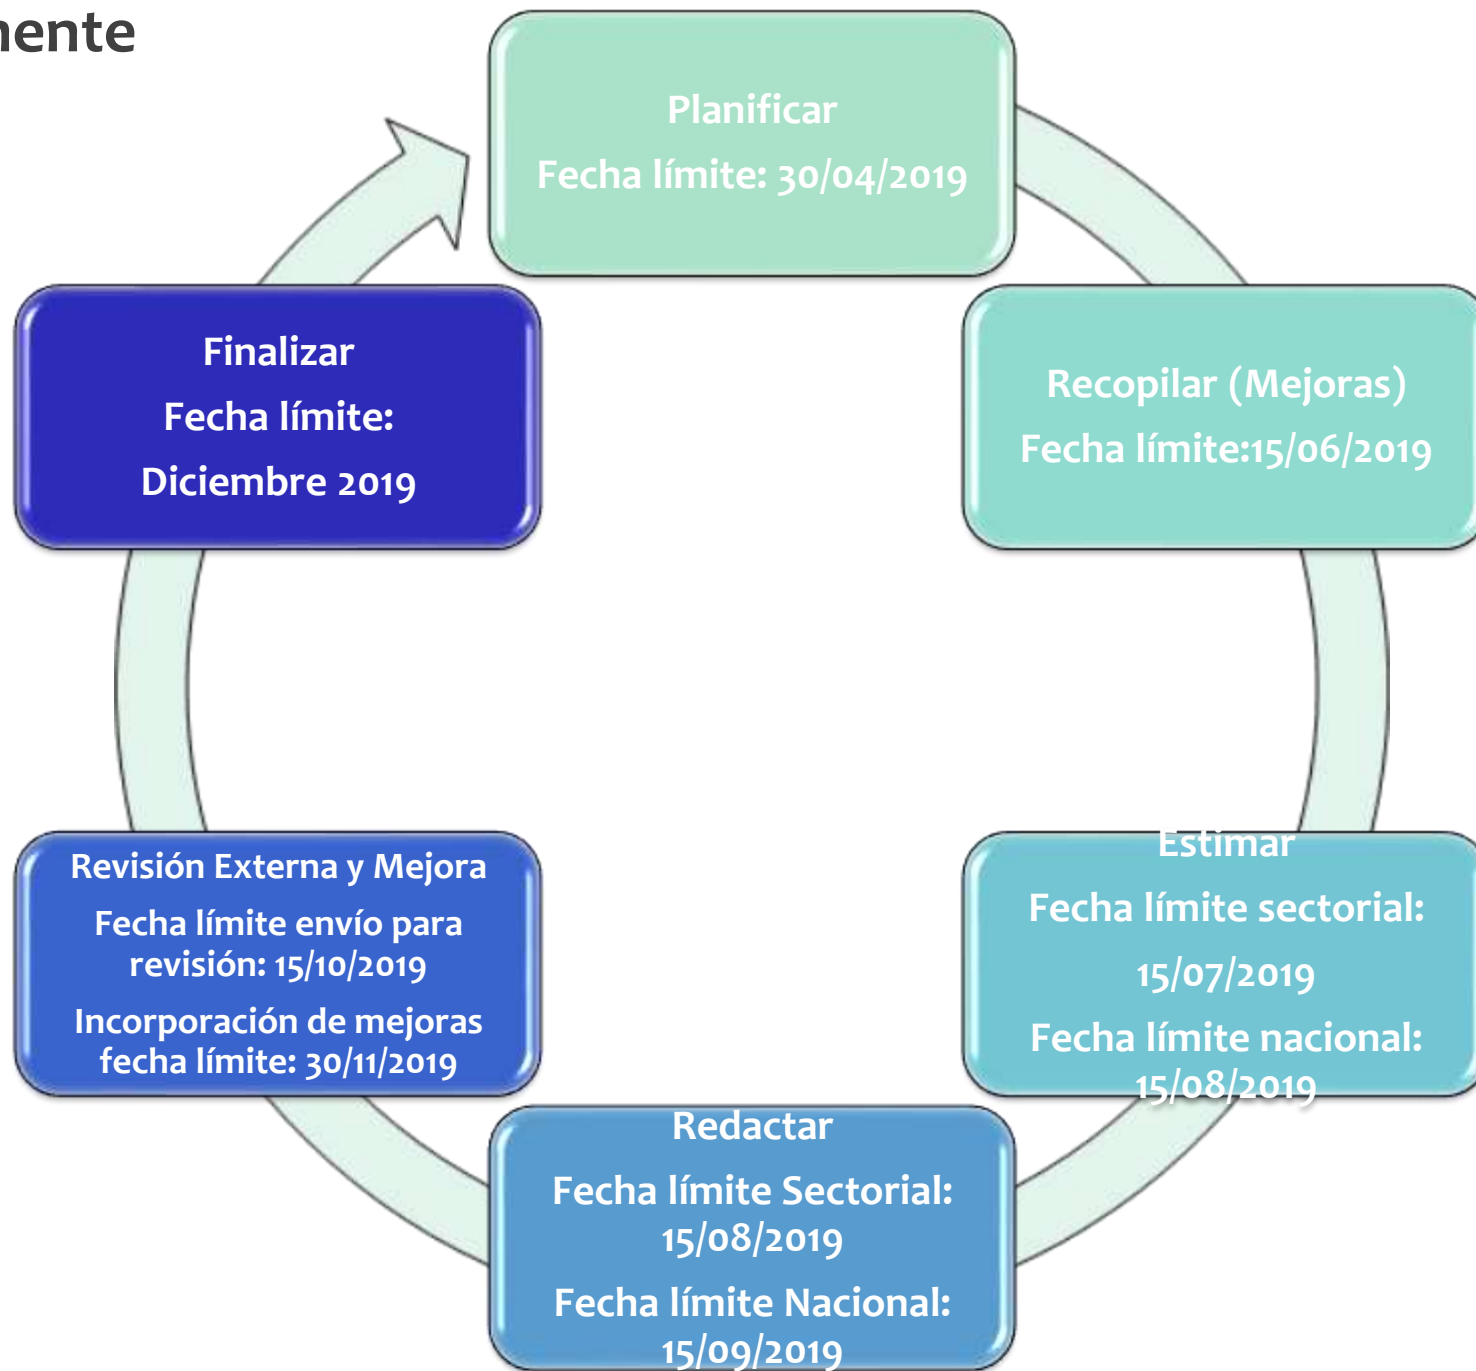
ente

Planificar
Fecha límite: 30/04/2019

Recopilar (Mejoras)
Fecha límite:15/06/2019

Estimar
Fecha límite sectorial:
15/07/2019
Fecha límite nacional:
15/08/2019

Redactar
Fecha límite Sectorial:
15/08/2019
Fecha límite Nacional:
15/09/2019

Revisión Externa y Mejora
Fecha límite envío para revisión: 15/10/2019
Incorporación de mejoras fecha límite: 30/11/2019

Finalizar
Fecha límite:
Diciembre 2019